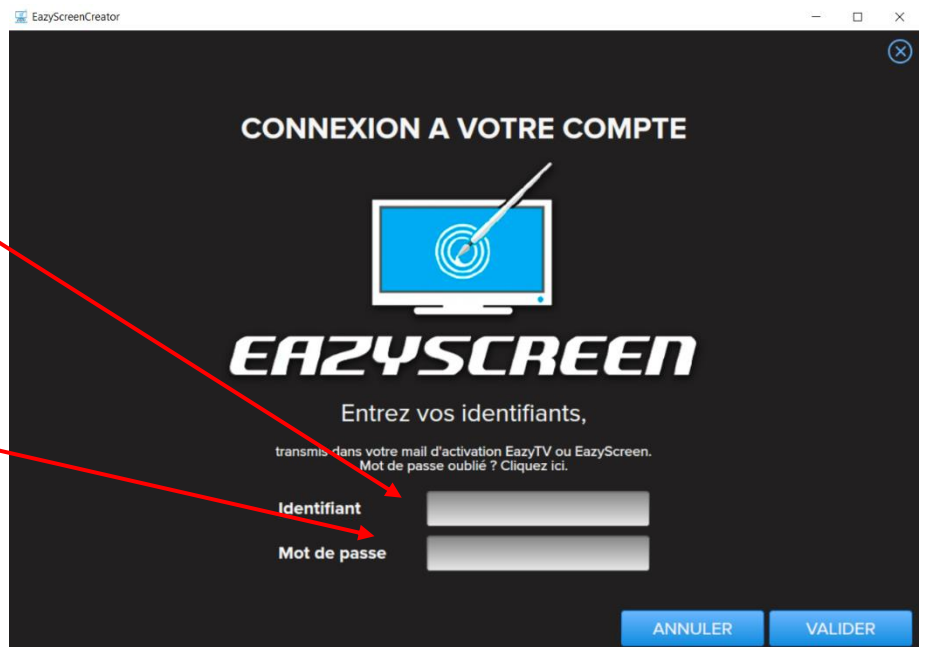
EazyScreenCreator

CONNEXION A VOTRE COMPTE

EAZYSCREEN

Entrez vos identifiants,

transmis dans votre mail d'activation EazyTV ou EazyScreen.
Mot de passe oublié ? Cliquez ici.

Identifiant

Mot de passe

ANNULER

VALIDER